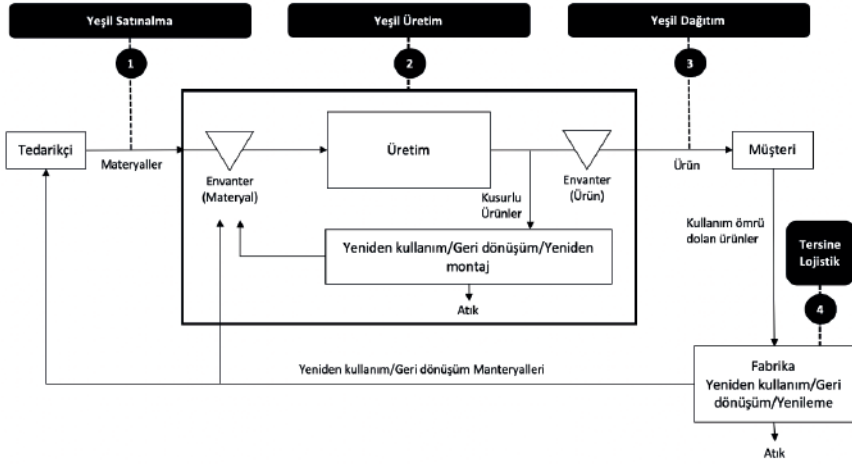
Yeşil Satınalma

Yeşil Üretim

Yeşil Dağıtım

1

2

3

Tedarikçi

Materyaller

Envanter (Materyal)

Üretim

Envanter (Ürün)

Ürün

Müşteri

Kusurlu Ürünler

Yeniden kullanım/Geri dönüşüm/Yeniden montaj

Atık

Kullanım ömrü dolan ürünler

Tersine Lojistik

4

Yeniden kullanım/Geri dönüşüm Manteryalleri

Fabrika Yeniden kullanım/Geri dönüşüm/Yenileme

Atık